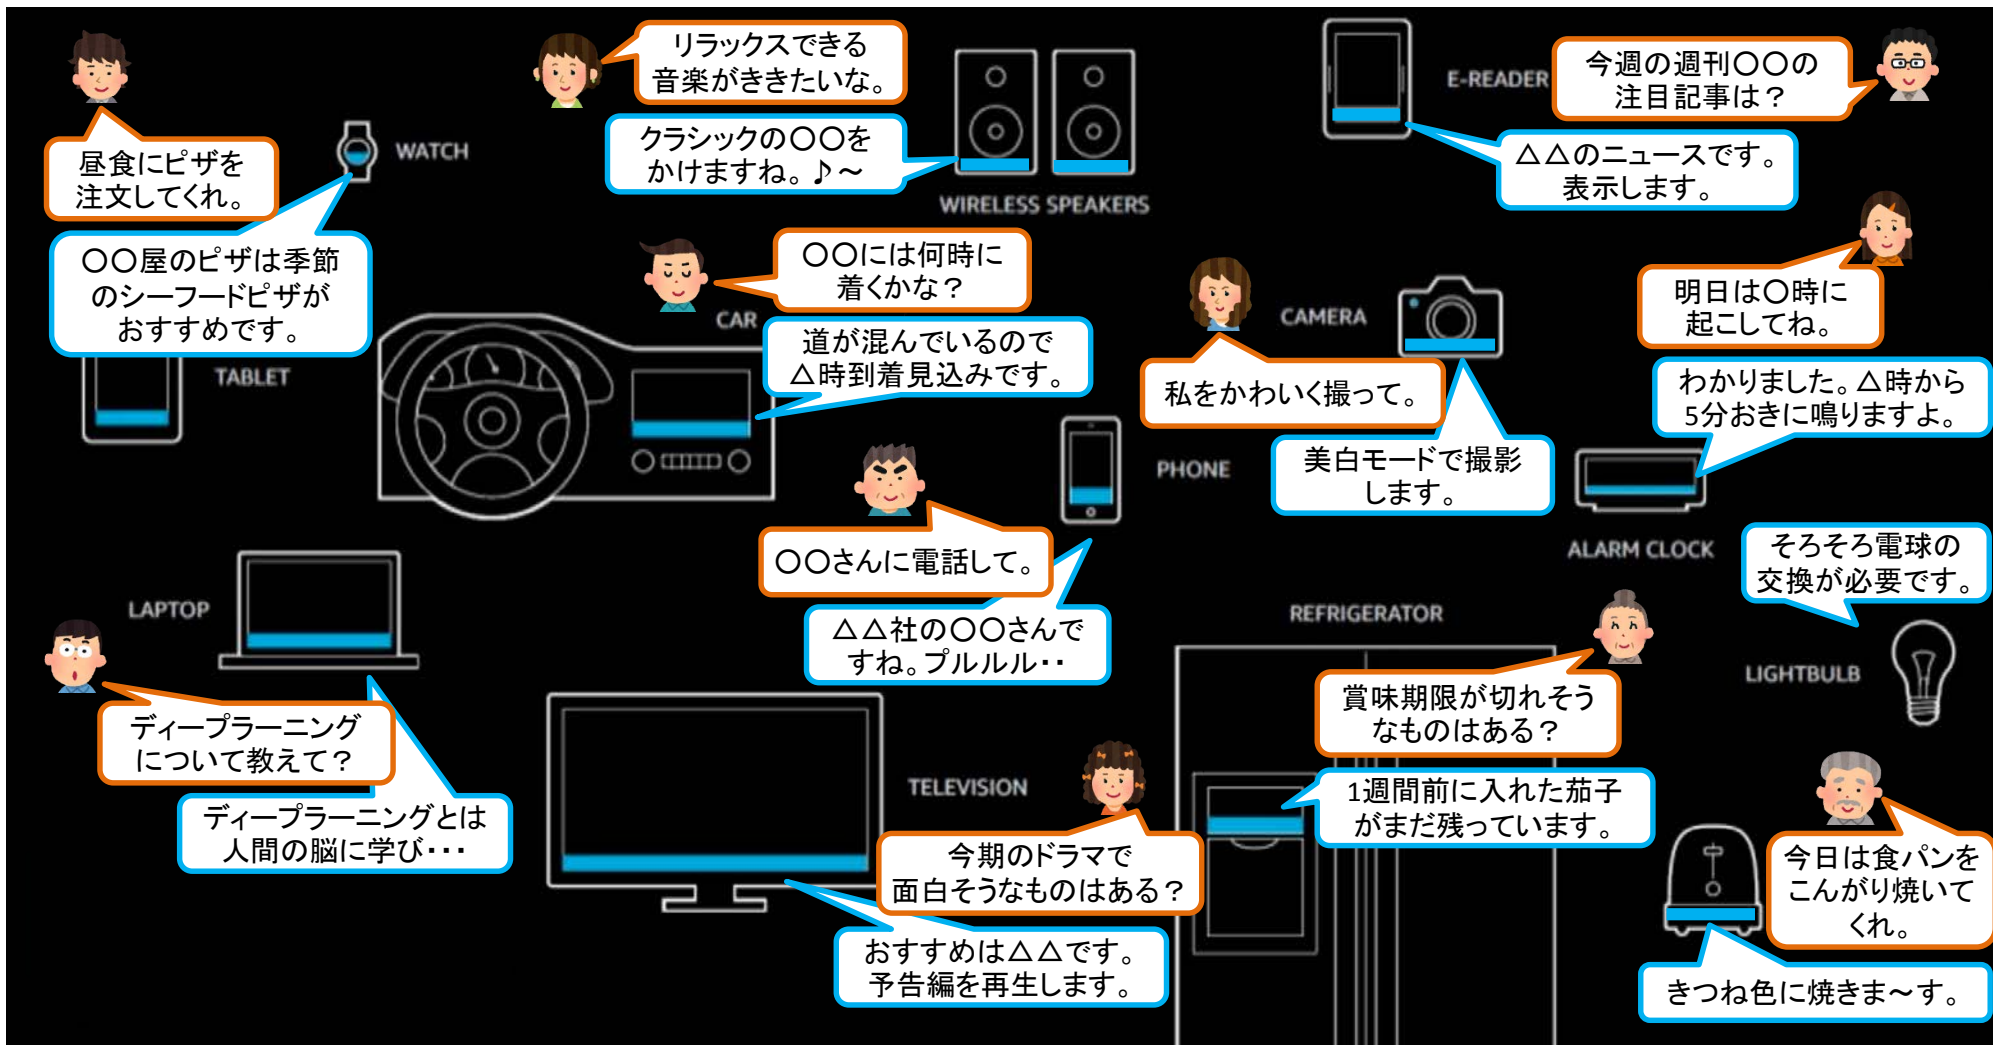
昼食にピザを注文してくれ。

WATCH

〇〇屋のピザは季節のシーフードピザがおすすめです。

TABLET

リラックスできる音楽がききたいな。

クラシックの〇〇をかけますね。♪～

WIRELESS SPEAKERS

E-READER

今週の週刊〇〇の注目記事は？

△△のニュースです。表示します。

〇〇には何時に着くかな？

CAR

道が混んでいるので△時到着見込みです。

CAMERA

私をかわいく撮って。

美白モードで撮影します。

明日は〇時に起こしてね。

わかりました。△時から5分おきに鳴りますよ。

ALARM CLOCK

PHONE

〇〇さんに電話して。

△△社の〇〇さんですね。プルルル‥

LAPTOP

ディープラーニングについて教えて？

ディープラーニングとは人間の脳に学び･･･

TELEVISION

今期のドラマで面白そうなものはある？

おすすめは△△です。予告編を再生します。

REFRIGERATOR

賞味期限が切れそうなものはある？

1週間前に入れた茄子がまだ残っています。

そろそろ電球の交換が必要です。

LIGHTBULB

今日は食パンをこんがり焼いてくれ。

きつね色に焼きま～す。